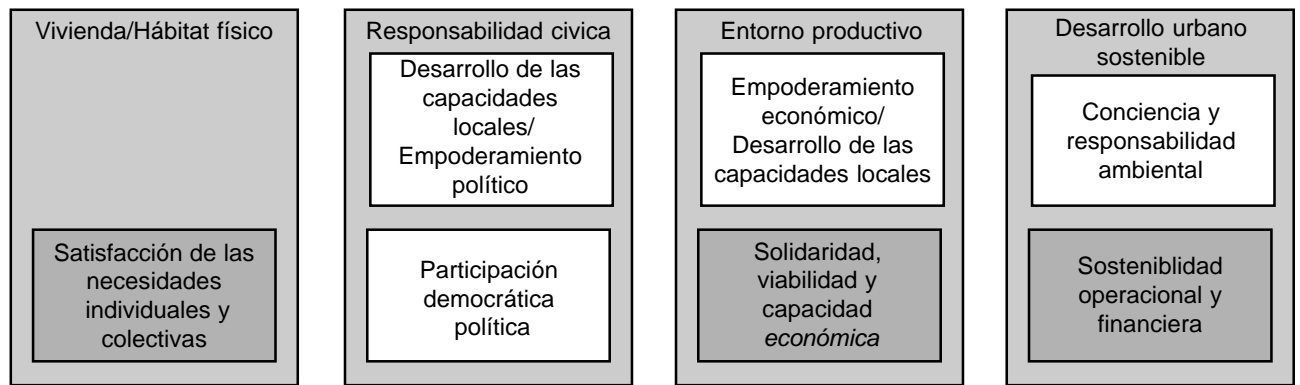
Vivienda/Hábitat físico

Satisfacción de las necesidades individuales y colectivas

Responsabilidad civica

Desarrollo de las capacidades locales/ Empoderamiento político

Participación democrática política

Entorno productivo

Empoderamiento económico/ Desarrollo de las capacidades locales

Solidaridad, viabilidad y capacidad *económica*

Desarrollo urbano sostenible

Conciencia y responsabilidad ambiental

Sosteniblidad operacional y financiera